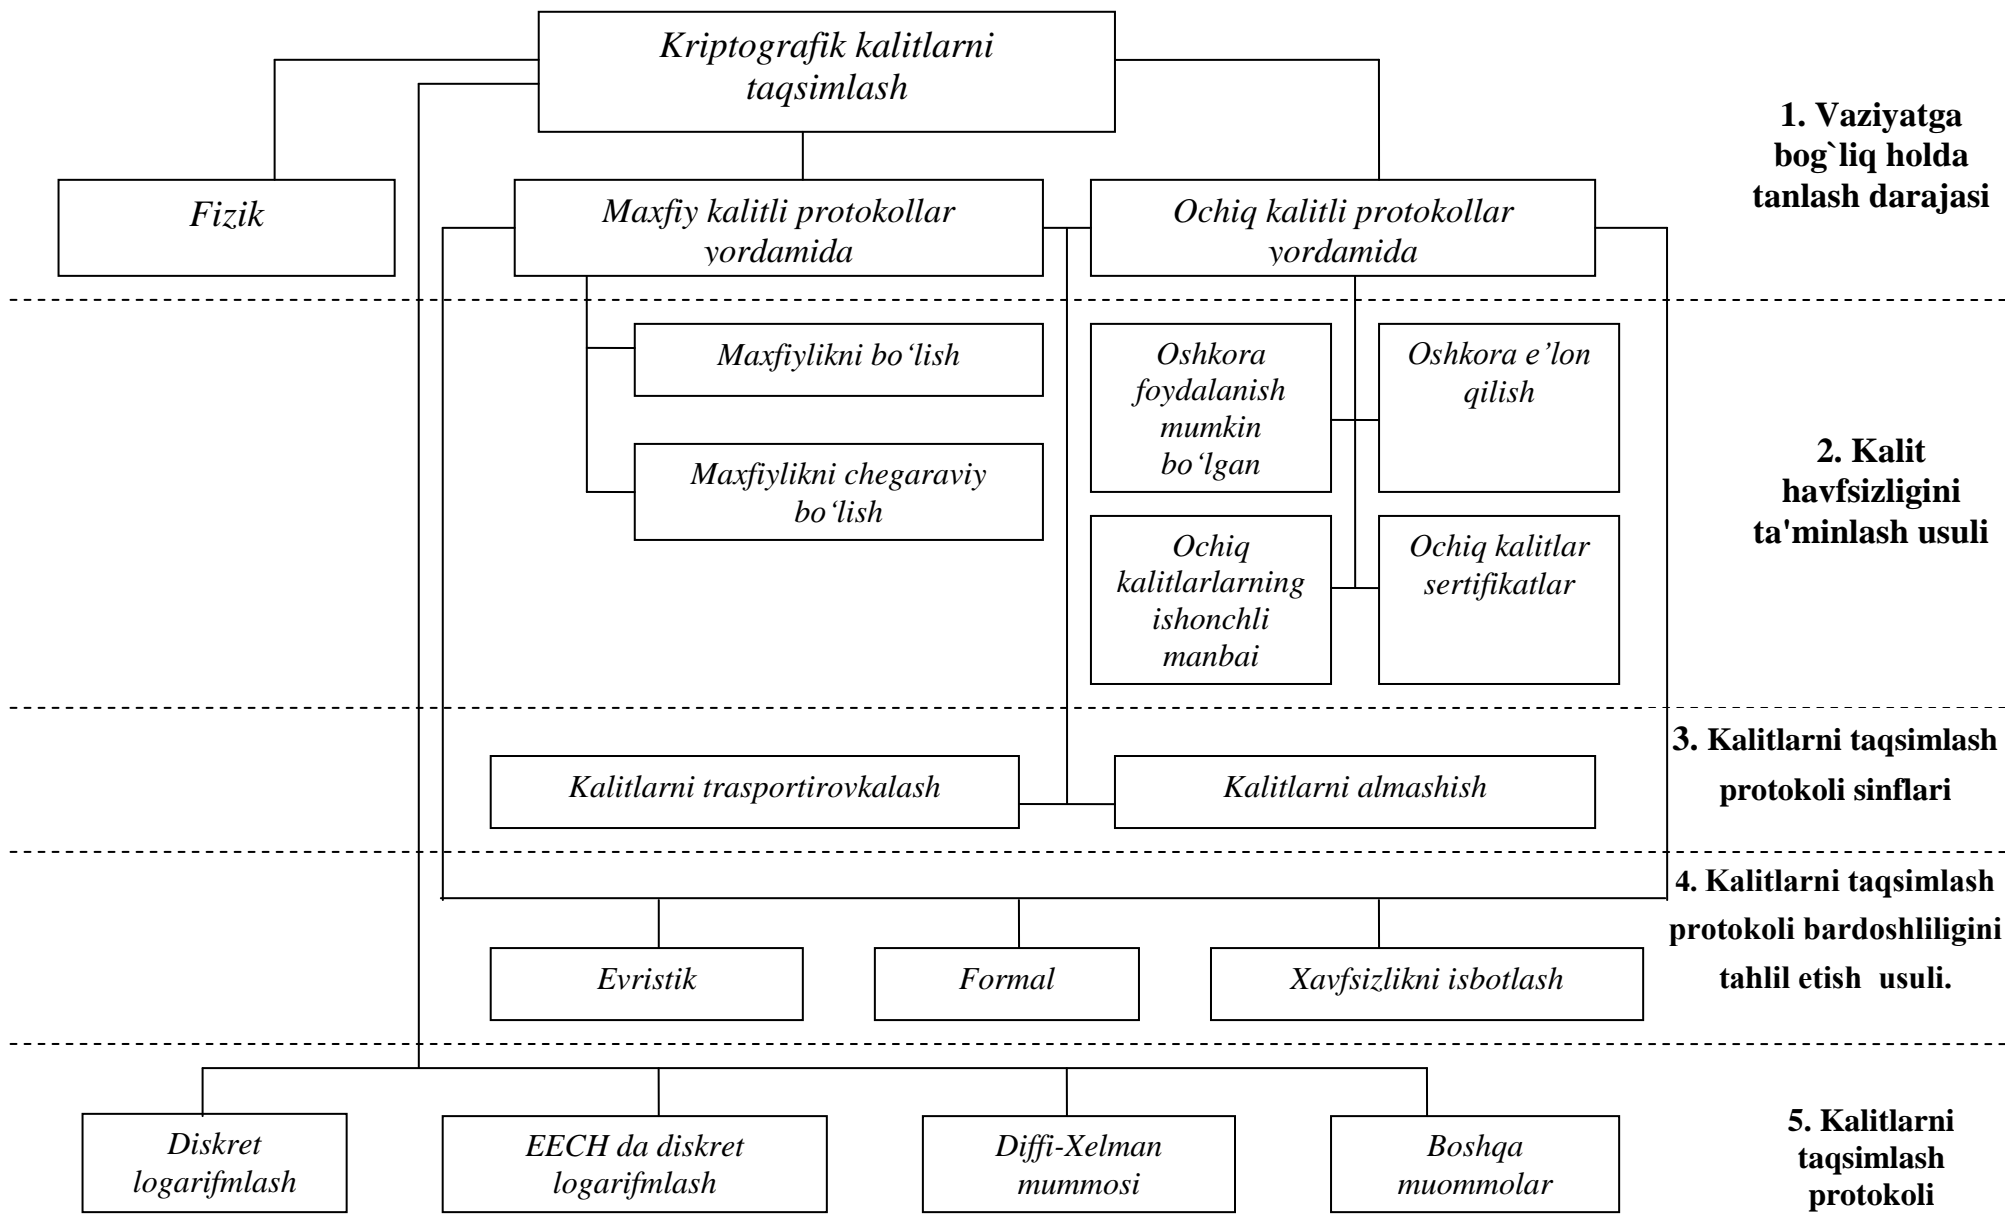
Kriptografik kalitlarni taqsimlash

1. Vaziyatga bog`liq holda tanlash darajasi

Fizik

Maxfiy kalitli protokollar yordamida

Ochiq kalitli protokollar yordamida

Maxfiylikni bo‘lish

Maxfiylikni chegaraviy bo‘lish

Oshkora foydalanish mumkin bo‘lgan

Oshkora e’lon qilish

Ochiq kalitlarlarning ishonchli manbai

Ochiq kalitlar sertifikatlar

2. Kalit havfsizligini ta'minlash usuli

3. Kalitlarni taqsimlash protokoli sinflari

Kalitlarni trasportirovkalash

Kalitlarni almashish

4. Kalitlarni taqsimlash protokoli bardoshliligini tahlil etish usuli.

Evristik

Formal

Xavfsizlikni isbotlash

Diskret logarifmlash

EECH da diskret logarifmlash

Diffi-Xelman mummosi

Boshqa muommolar

5. Kalitlarni taqsimlash protokoli